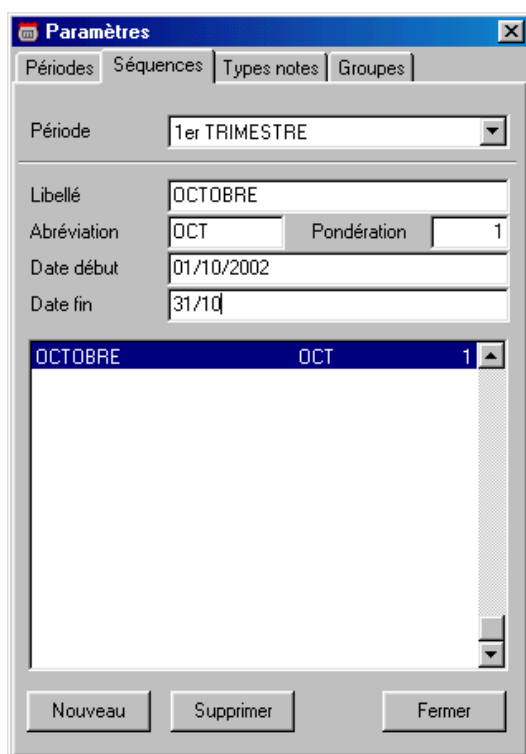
Paramètres

Périodes | Séquences | Types notes | Groupes

Période 1er TRIMESTRE

Libellé OCTOBRE
Abréviation OCT Pondération 1
Date début 01/10/2002
Date fin 31/10

OCTOBRE OCT 1

Nouveau Supprimer Fermer